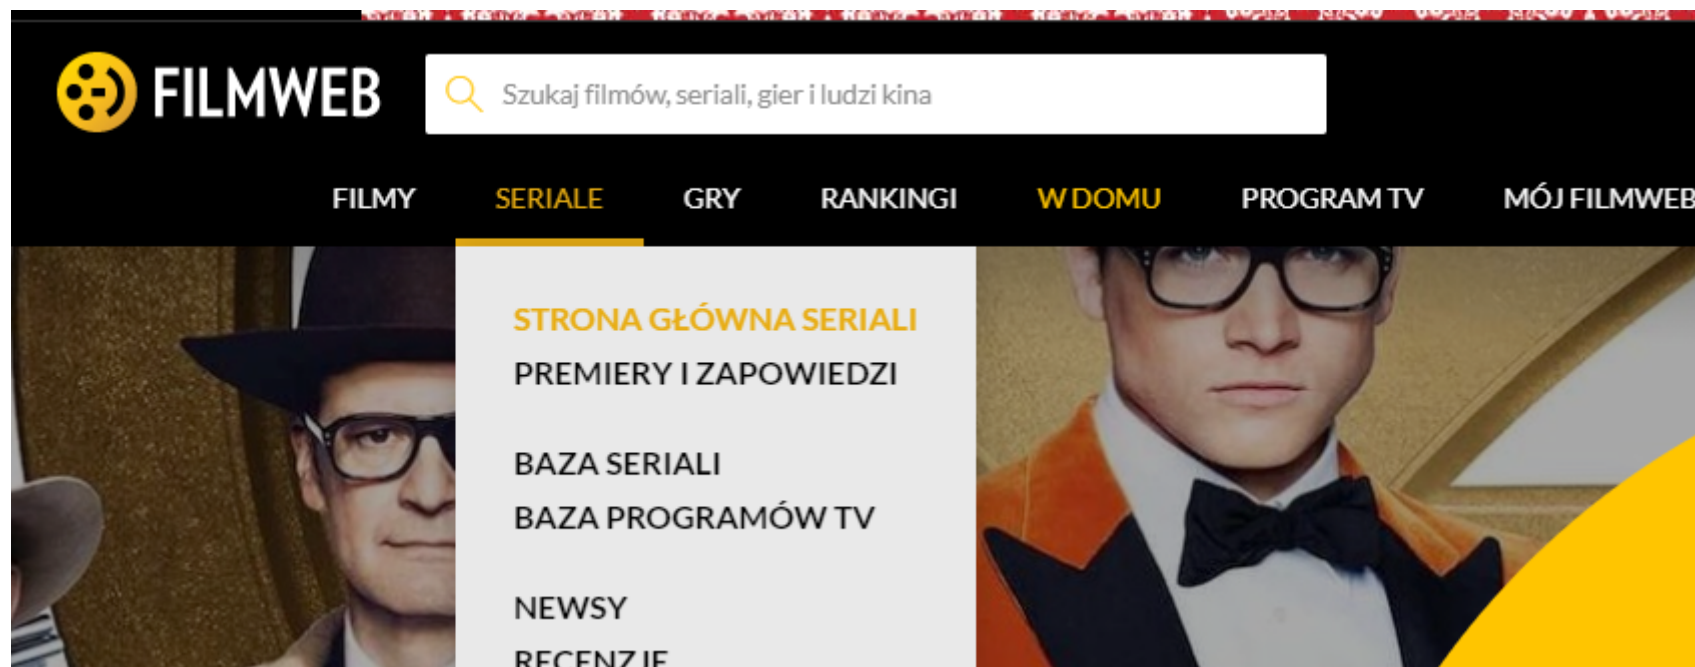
FILMWEB

Szukaj filmów, seriali, gier i ludzi kina

FILMY SERIALE GRY RANKINGI W DOMU PROGRAM TV MÓJ FILMWEB

STRONA GŁÓWNA SERIALI
PREMIERY I ZAPOWIEDZI

BAZA SERIALI
BAZA PROGRAMÓW TV

NEWSY
RECENZJE